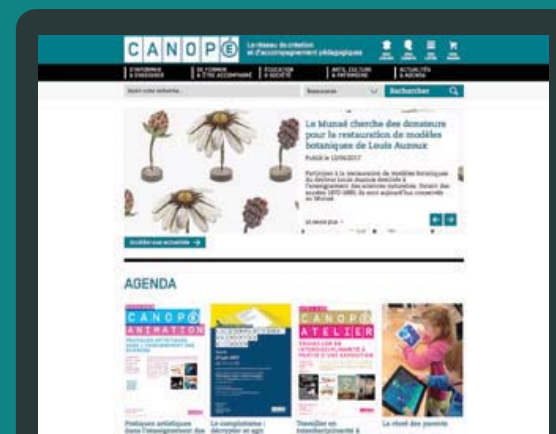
CANOPÉ
Le réseau de création et d'accompagnement pédagogiques

S'INFORMER & ENSEIGNER
SE FORMER & ÊTRE ACCOMPAGNÉ
ÉDUCATION & SOCIÉTÉ
ARTS, CULTURE & PATRIMOINE
ACTUALITÉS & AGENDA

Saisir votre recherche...
Ressources
Rechercher

Le Munaé cherche des donateurs pour la restauration de modèles botaniques de Louis Auzoux

Publié le 12/06/2017

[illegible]

En savoir plus

Accéder aux actualités

AGENDA

CANOPÉ ANIMATION
CANOPÉ ATELIER

Pratiques artistiques dans l'enseignement des
Le complotisme : décrypter et agir
Travailler en interdisciplinarité
La rôtel des parents